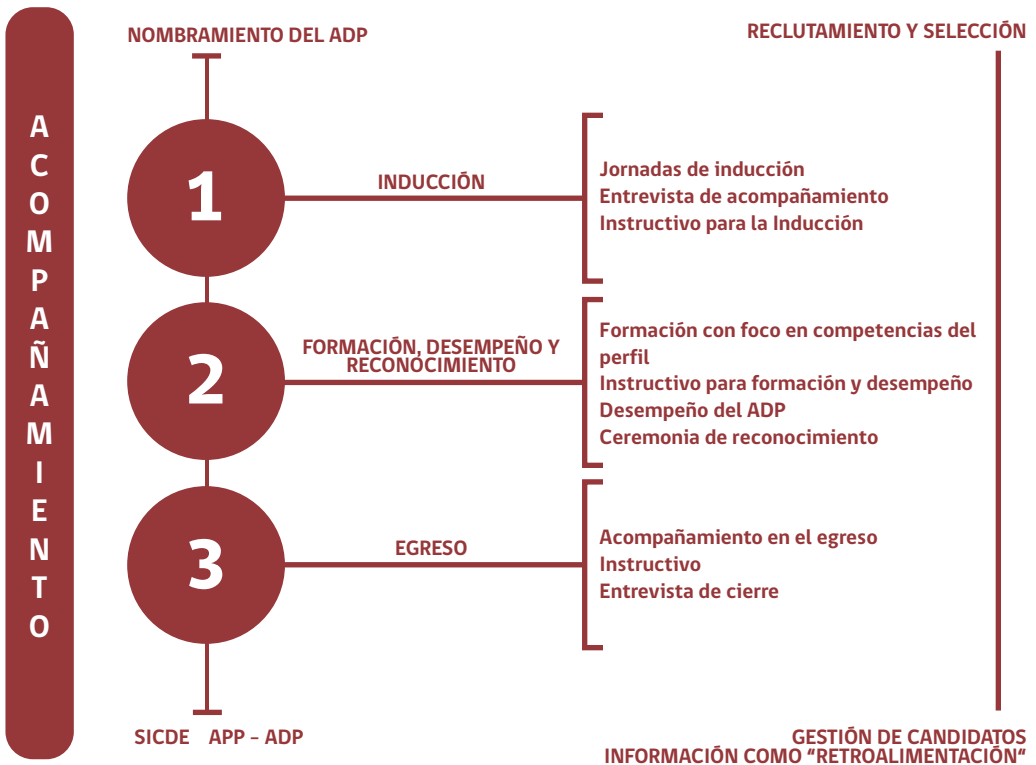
ACOMPAÑAMIENTO

NOMBRAMIENTO DEL ADP

RECLUTAMIENTO Y SELECCIÓN

1

INDUCCIÓN

Jornadas de inducción
Entrevista de acompañamiento
Instructivo para la Inducción

2

FORMACIÓN, DESEMPEÑO Y RECONOCIMIENTO

Formación con foco en competencias del perfil
Instructivo para formación y desempeño
Desempeño del ADP
Ceremonia de reconocimiento

3

EGRESO

Acompañamiento en el egreso
Instructivo
Entrevista de cierre

SICDE APP - ADP

GESTIÓN DE CANDIDATOS
INFORMACIÓN COMO "RETROALIMENTACIÓN"